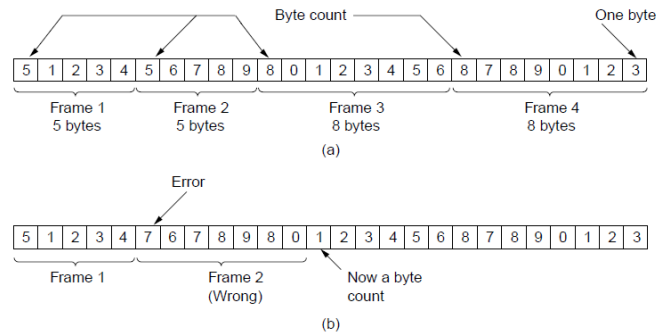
Byte count

One byte

| 5 | 1 | 2 | 3 | 4 | 5 | 6 | 7 | 8 | 9 | 8 | 0 | 1 | 2 | 3 | 4 | 5 | 6 | 8 | 7 | 8 | 9 | 0 | 1 | 2 | 3 |
|---|---|---|---|---|---|---|---|---|---|---|---|---|---|---|---|---|---|---|---|---|---|---|---|---|---|

Frame 1
5 bytes

Frame 2
5 bytes

Frame 3
8 bytes

Frame 4
8 bytes

(a)

Error

| 5 | 1 | 2 | 3 | 4 | 7 | 6 | 7 | 8 | 9 | 8 | 0 | 1 | 2 | 3 | 4 | 5 | 6 | 8 | 7 | 8 | 9 | 0 | 1 | 2 | 3 |
|---|---|---|---|---|---|---|---|---|---|---|---|---|---|---|---|---|---|---|---|---|---|---|---|---|---|

Frame 1

Frame 2
(Wrong)

Now a byte count

(b)